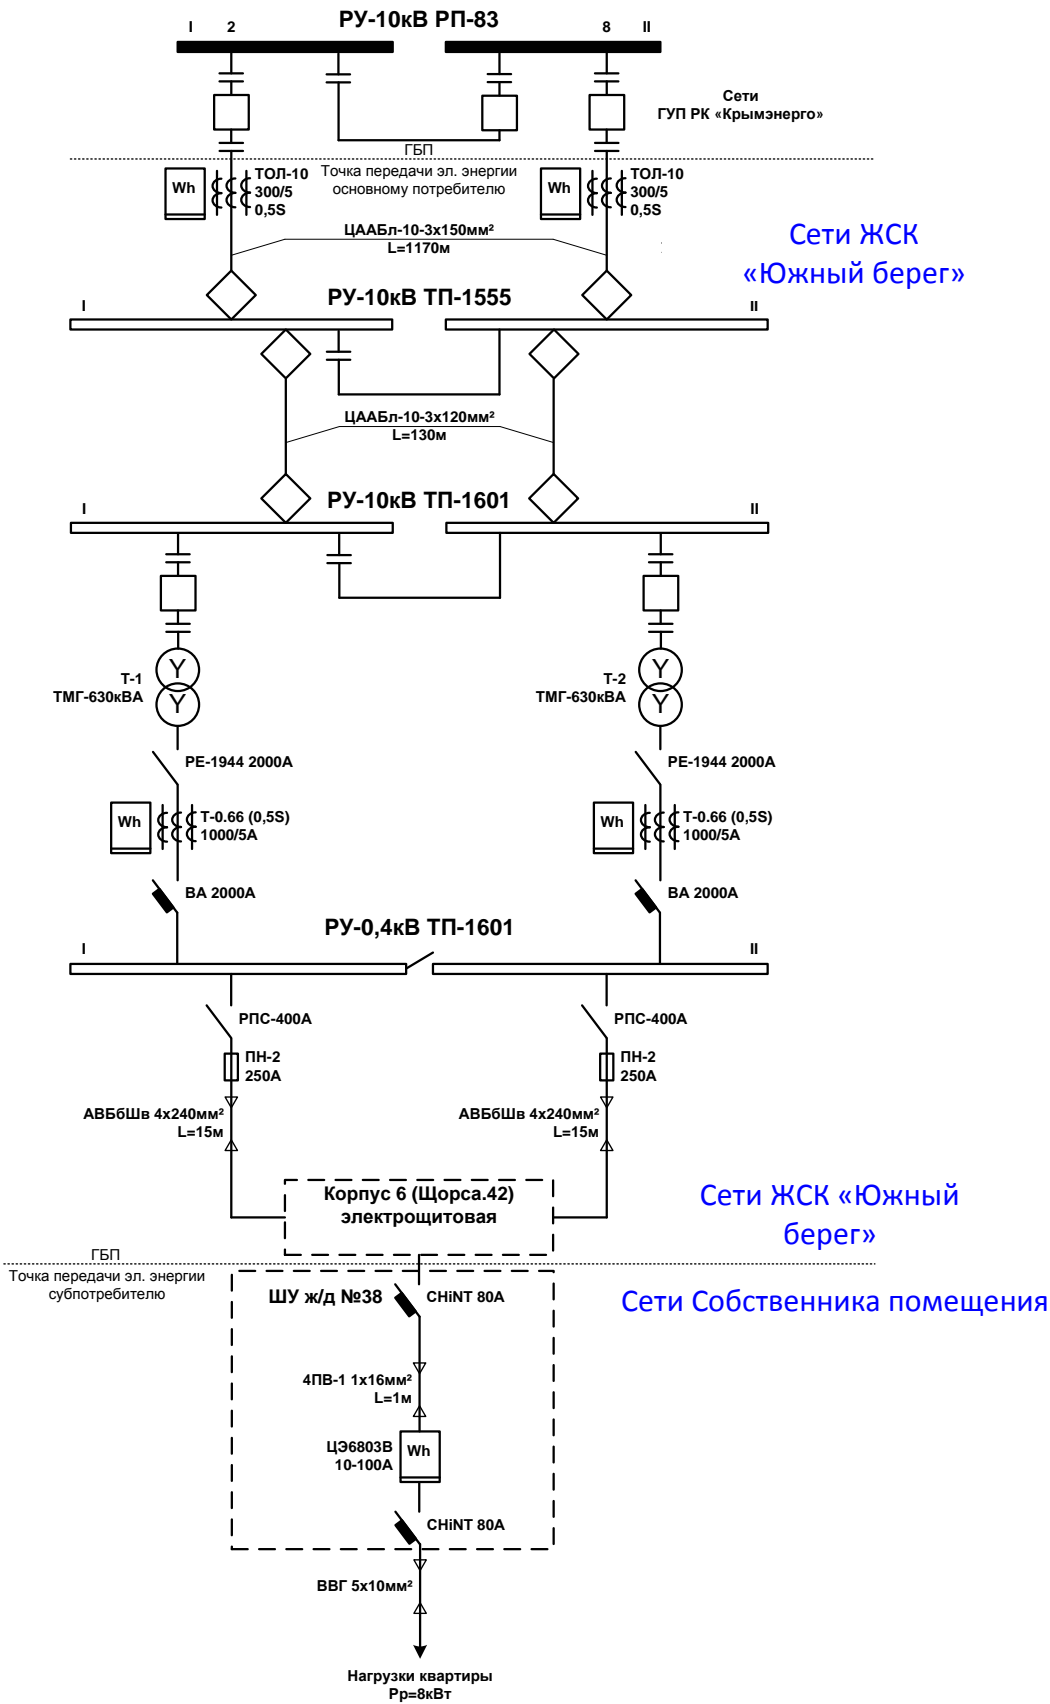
I 2 РУ-10кВ РП-83 8 II

Сети ГУП РК «Крымэнерго»

ГБП

Точка передачи эл. энергии основному потребителю

Wh ТОЛ-10 300/5 0,5S

Wh ТОЛ-10 300/5 0,5S

ЦААБл-10-3х150мм²
L=1170м

Сети ЖСК «Южный берег»

I РУ-10кВ ТП-1555 II

ЦААБл-10-3х120мм²
L=130м

I РУ-10кВ ТП-1601 II

Т-1
ТМГ-630кВА

Т-2
ТМГ-630кВА

РЕ-1944 2000А

РЕ-1944 2000А

Wh Т-0.66 (0,5S) 1000/5А

Wh Т-0.66 (0,5S) 1000/5А

ВА 2000А

ВА 2000А

I РУ-0,4кВ ТП-1601 II

РПС-400А

РПС-400А

ПН-2
250А

ПН-2
250А

АВБбШв 4х240мм²
L=15м

АВБбШв 4х240мм²
L=15м

Корпус 6 (Щорса.42)
электрощитовая

Сети ЖСК «Южный берег»

ГБП
Точка передачи эл. энергии субпотребителю

ШУ ж/д №38 CHiNT 80А

Сети Собственника помещения

4ПВ-1 1х16мм²
L=1м

ЦЭ6803В
10-100А Wh

CHiNT 80А

ВВГ 5х10мм²

Нагрузки квартиры
Рр=8кВт